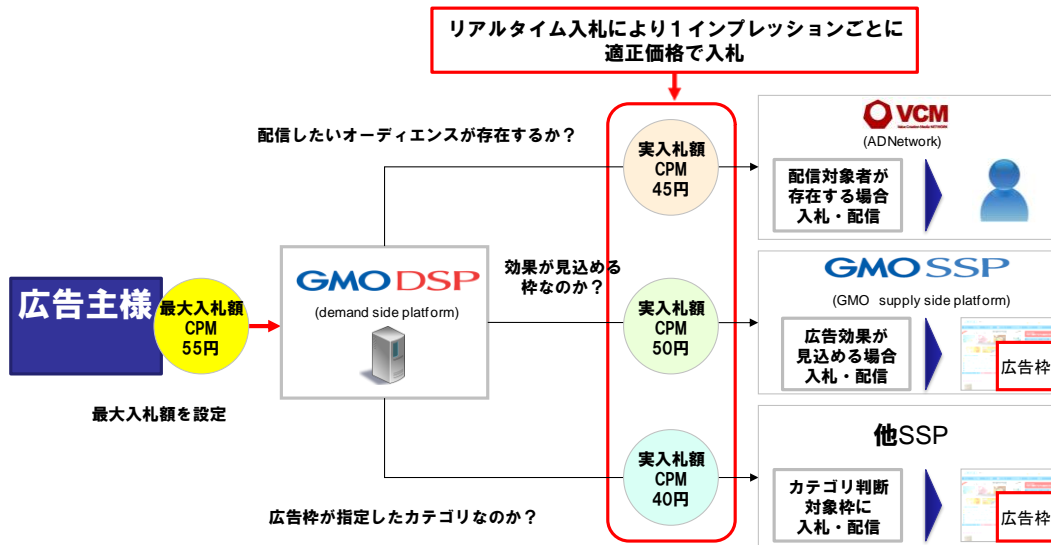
リアルタイム入札により１インプレッションごとに
適正価格で入札

配信したいオーディエンスが存在するか？

広告主様

最大入札額
CPM
55円

最大入札額を設定

GMO DSP
(demand side platform)

効果が見込める
枠なのか？

広告枠が指定したカテゴリなのか？

実入札額
CPM
45円

実入札額
CPM
50円

実入札額
CPM
40円

VCM
(ADNetwork)

配信対象者が
存在する場合
入札・配信

GMO SSP
(GMO supply side platform)

広告効果が
見込める場合
入札・配信

広告枠

他SSP

カテゴリ判断
対象枠に
入札・配信

広告枠